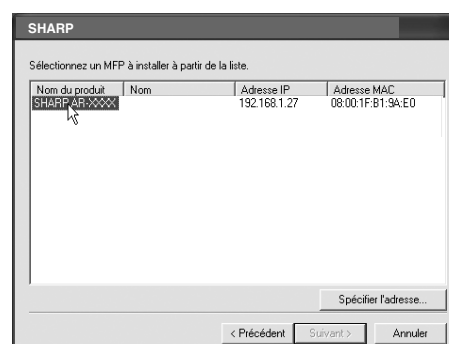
SHARP

Sélectionnez un MFP à installer à partir de la liste.

| Nom du produit | Nom | Adresse IP | Adresse MAC |
|---|---|---|---|
| SHARP AR-XXXX | | 192.168.1.27 | 08:00:1F:B1:9A:E0 |

Spécifier l'adresse...

< Précédent | Suivant > | Annuler